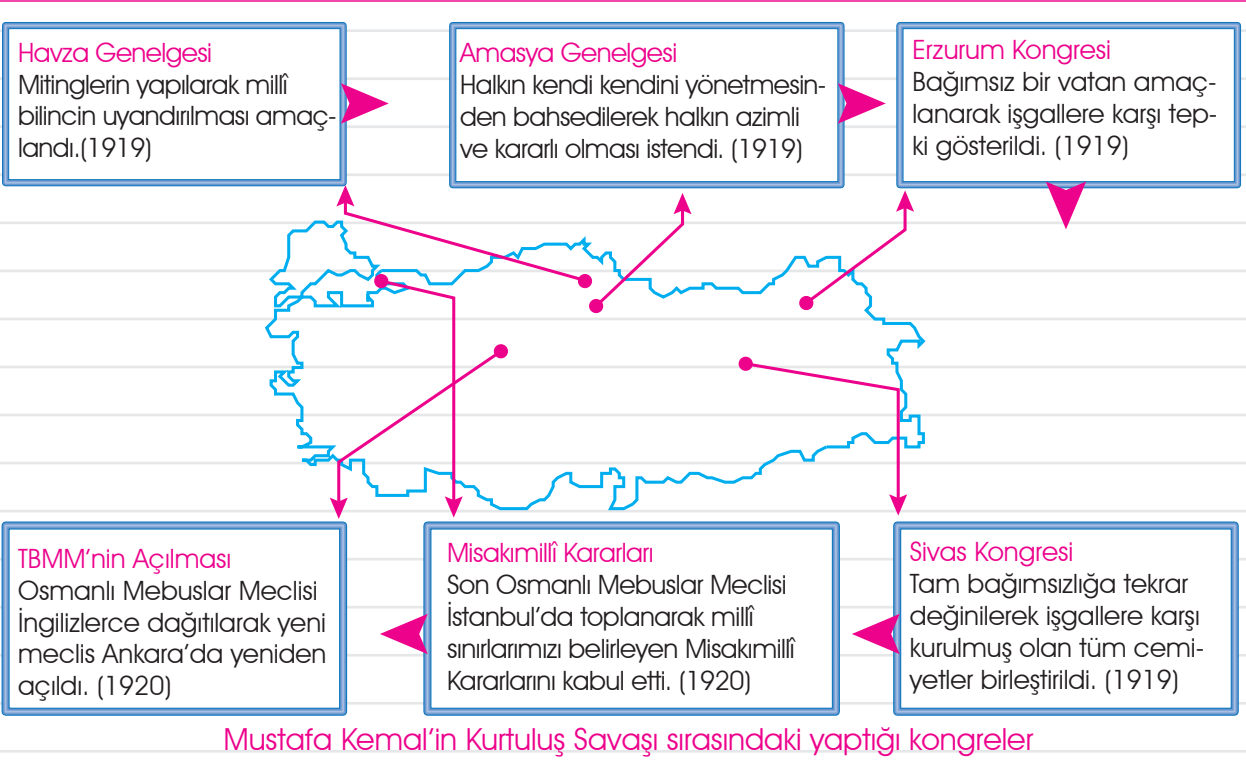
Havza Genelgesi
Mitinglerin yapılarak millî bilincin uyandırılması amaçlandı.(1919)

Amasya Genelgesi
Halkın kendi kendini yönetmesinden bahsedilerek halkın azimli ve kararlı olması istendi. (1919)

Erzurum Kongresi
Bağımsız bir vatan amaçlanarak işgallere karşı tepki gösterildi. (1919)

Sivas Kongresi
Tam bağımsızlığa tekrar değinilerek işgallere karşı kurulmuş olan tüm cemiyetler birleştirildi. (1919)

Misakımillî Kararları
Son Osmanlı Mebuslar Meclisi İstanbul'da toplanarak millî sınırlarımızı belirleyen Misakımillî Kararlarını kabul etti. (1920)

TBMM'nin Açılması
Osmanlı Mebuslar Meclisi İngilizlerce dağıtılarak yeni meclis Ankara'da yeniden açıldı. (1920)

Mustafa Kemal'in Kurtuluş Savaşı sırasındaki yaptığı kongreler